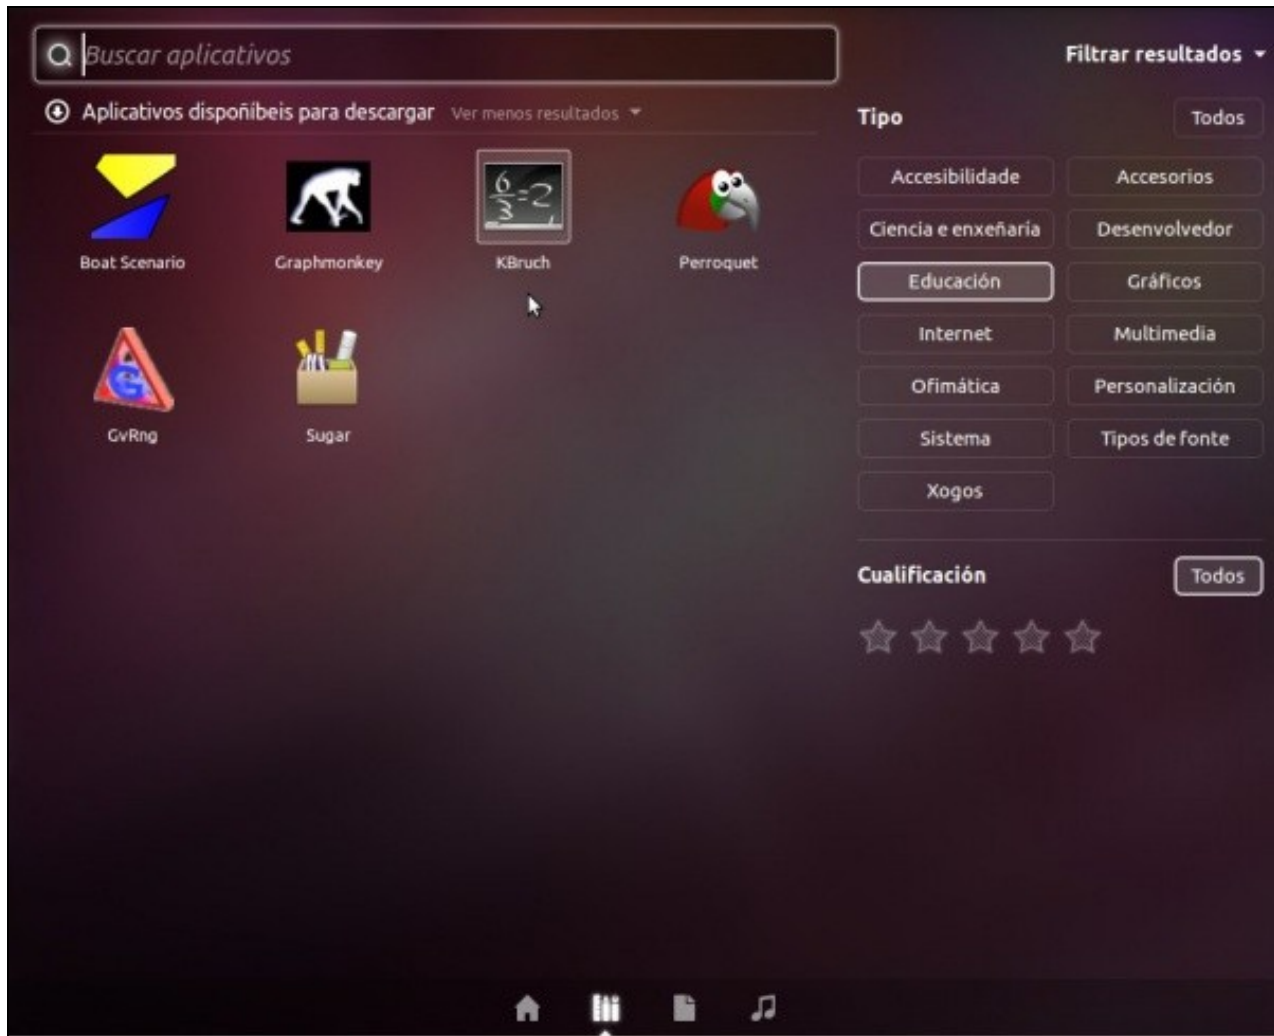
Buscar aplicativos

Filtrar resultados

Aplicativos dispoñibeis para descargar Ver menos resultados

Boat Scenario
Graphmonkey
$\frac{6}{3}=2$
KBruch
Perroquet
GvRng
Sugar

Tipo
Todos

| Accesibilidade | Accesorios |
|---|---|
| Ciencia e enxeñaría | Desenvolvedor |
| Educación | Gráficos |
| Internet | Multimedia |
| Ofimática | Personalización |
| Sistema | Tipos de fonte |
| Xogos | |

Cualificación
Todos